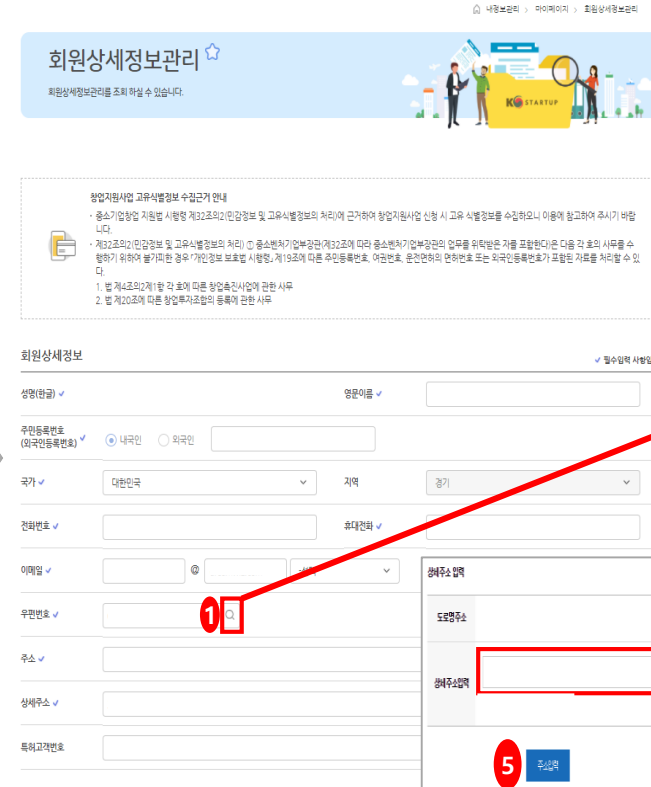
내정보관리 > 마이페이지 > 회원상세정보관리

회원상세정보관리

회원상세정보관리를 조회 하실 수 있습니다.

K STARTUP

창업지원사업 고유식별정보 수집근거 안내

- 중소기업창업 지원법 시행령 제32조의2(민감정보 및 고유식별정보의 처리)에 근거하여 창업지원사업 신청 시 고유 식별정보를 수집하오니 이용에 참고하여 주시기 바랍니다.
- 제32조의2(민감정보 및 고유식별정보의 처리) ① 중소벤처기업부장관(제32조에 따라 중소벤처기업부장관의 업무를 위탁받은 자를 포함한다)은 다음 각 호의 사무를 수행하기 위하여 불가피한 경우 「개인정보 보호법 시행령」 제19조에 따른 주민등록번호, 여권번호, 운전면허의 면허번호 또는 외국인등록번호가 포함된 자료를 처리할 수 있다.
1. 법 제4조의2제1항 각 호에 따른 창업촉진사업에 관한 사무
2. 법 제20조에 따른 창업투자조합의 등록에 관한 사무

회원상세정보

필수입력 사항입

| 성명(한글) | | 영문이름 | |
|---|---|---|---|
| 주민등록번호 (외국인등록번호) | 내국인 외국인 | | |
| 국가 | 대한민국 | 지역 | 경기 |
| 전화번호 | | 휴대전화 | |
| 이메일 | @ | | |
| 우편번호 | 1 | | |
| 주소 | | | |
| 상세주소 | | | |
| 특허고객번호 | | | |

상세주소 입력

도로명주소

상세주소입력

5 주소입력